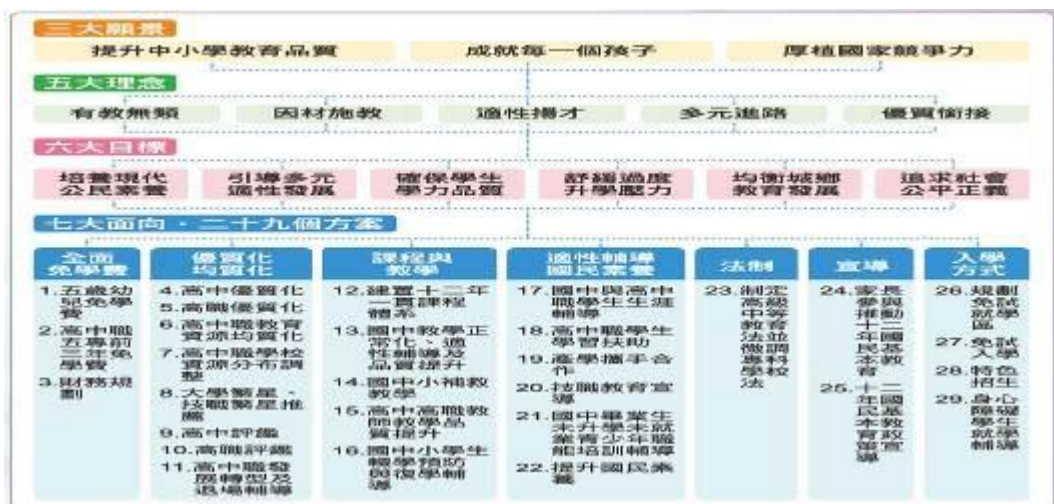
三大願景

提升中小學教育品質

成就每一個孩子

厚植國家競爭力

五大理念

有教無類

因材施教

適性揚才

多元進路

優質銜接

六大目標

培養現代公民素養

引導多元適性發展

確保學生學力品質

舒緩過度升學壓力

均衡城鄉教育發展

追求社會公平正義

七大面向・二十九個方案

全面免學費

1.五歲幼兒免學費

2.高中職五專前三年免學費

3.財務規劃

優質化均質化

4.高中優質化

5.高職優質化

6.高中職教育資源均質化

7.高中職學校資源分布調整

8.大學繁星、技職繁星推薦

9.高中評鑑

10.高職評鑑

11.高中職發展轉型及退場輔導

課程與教學

12.建置十二年一貫課程體系

13.國中教學正常化、適性輔導及品質提升

14.國中小補救教學

15.高中高職教師教學品質提升

16.國中小學生輔導預防與復學輔導

適性輔導國民素養

17.國中與高中職學生生涯輔導

18.高中職學生學習扶助

19.產學攜手合作

20.技職教育宣導

21.國中畢業生未升學未就業青少年職能培訓輔導

22.提升國民素養

法制

23.制定高級中等教育法並研修專科學校法

宣導

24.家長參與推動十二年國民基本教育

25.十二年國民基本教育宣導

入學方式

26.規劃免試就學區

27.免試入學

28.特色招生

29.身心障礙學生就學輔導